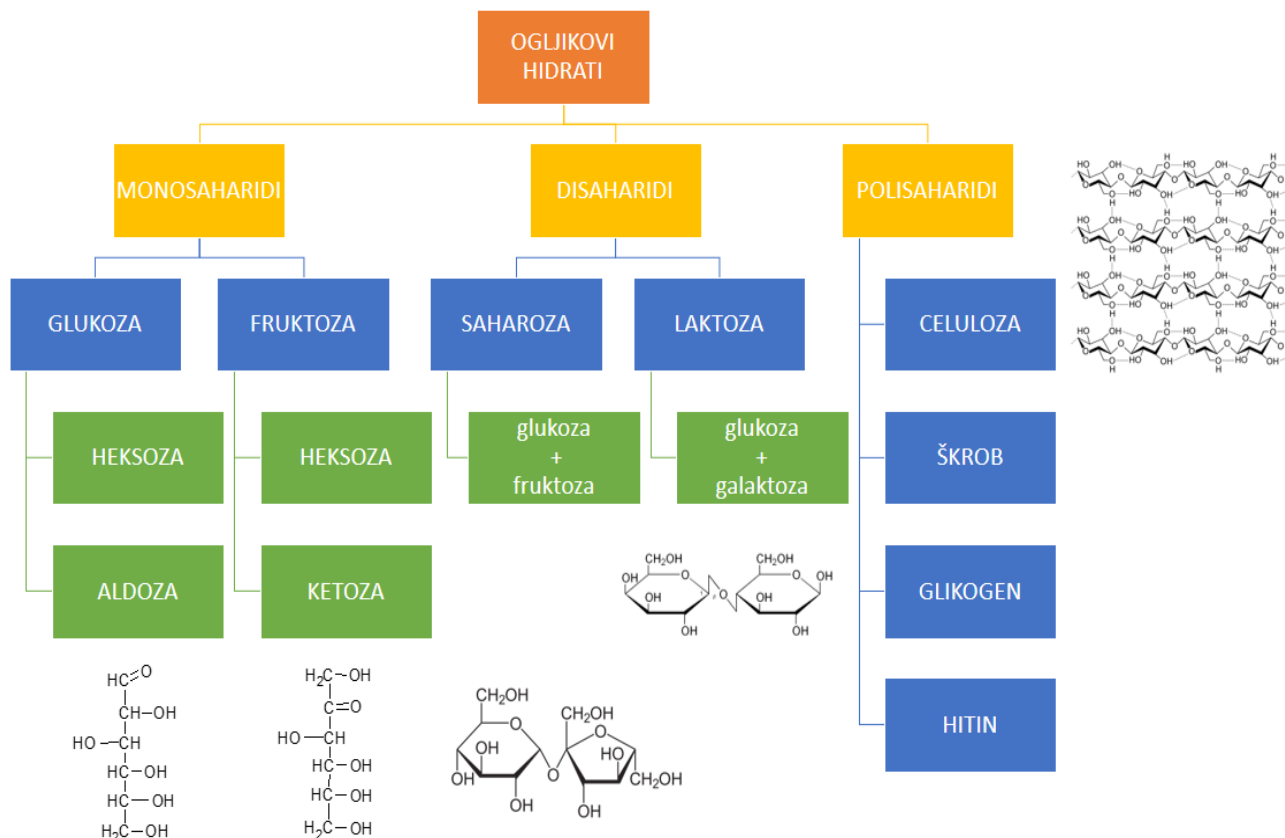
OGLJIKOVI HIDRATI

MONOSAHARIDI

DISAHARIDI

POLISAHARIDI

GLUKOZA

FRUKTOZA

SAHAROZA

LAKTOZA

CELULOZA

HEKSOZA

HEKSOZA

glukoza + fruktoza

glukoza + galaktoza

ŠKROB

ALDOZA

KETOZA

GLIKOGEN

HITIN

HC=O
CH–OH
HO–CH
HC–OH
HC–OH
$H_2C$–OH

$H_2C$–OH
C=O
HO–CH
HC–OH
HC–OH
$H_2C$–OH

$CH_2OH$
OH
HO
OH
OH
O
O
$CH_2OH$
HO
OH
$CH_2OH$
OH

$CH_2OH$
HO
OH
OH
O
$CH_2OH$
OH
OH
OH